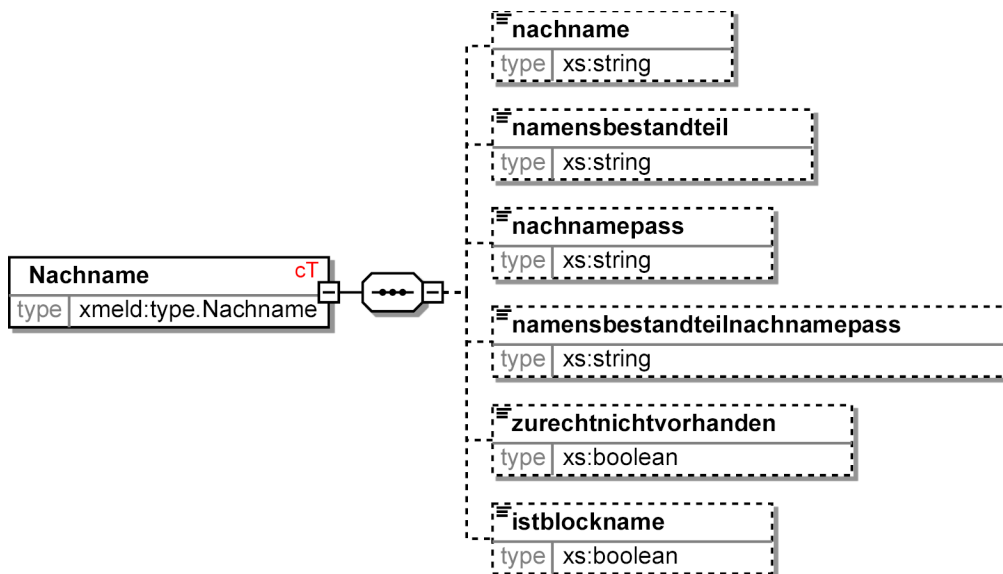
Nachname
cT
type xmeld:type.Nachname

nachname
type xs:string

namensbestandteil
type xs:string

nachnamepass
type xs:string

namensbestandteilnachnamepass
type xs:string

zurechtnichtvorhanden
type xs:boolean

istblockname
type xs:boolean